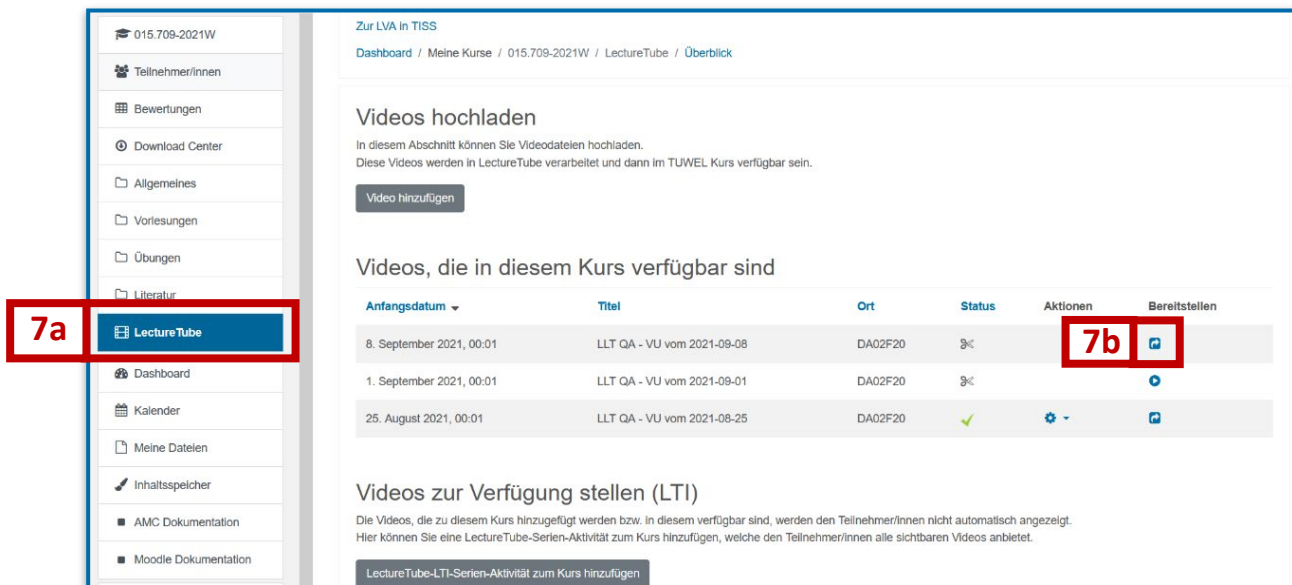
015.709-2021W
Teilnehmer/innen
Bewertungen
Download Center
Allgemeines
Vorlesungen
Übungen
Literatur
7a
LectureTube
Dashboard
Kalender
Meine Dateien
Inhaltsspeicher
AMC Dokumentation
Moodle Dokumentation

Zur LVA in TISS
Dashboard / Meine Kurse / 015.709-2021W / LectureTube / Überblick

Videos hochladen
In diesem Abschnitt können Sie Videodateien hochladen.
Diese Videos werden in LectureTube verarbeitet und dann im TUWEL Kurs verfügbar sein.

Video hinzufügen

Videos, die in diesem Kurs verfügbar sind

| Anfangsdatum | Titel | Ort | Status | Aktionen | Bereitstellen |
|---|---|---|---|---|---|
| 8. September 2021, 00:01 | LLT QA - VU vom 2021-09-08 | DA02F20 | | 7b | |
| 1. September 2021, 00:01 | LLT QA - VU vom 2021-09-01 | DA02F20 | | | |
| 25. August 2021, 00:01 | LLT QA - VU vom 2021-08-25 | DA02F20 | | | |

Videos zur Verfügung stellen (LTI)
Die Videos, die zu diesem Kurs hinzugefügt werden bzw. in diesem verfügbar sind, werden den Teilnehmer/innen nicht automatisch angezeigt.
Hier können Sie eine LectureTube-Serien-Aktivität zum Kurs hinzufügen, welche den Teilnehmer/innen alle sichtbaren Videos anbietet.

LectureTube-LTI-Serien-Aktivität zum Kurs hinzufügen